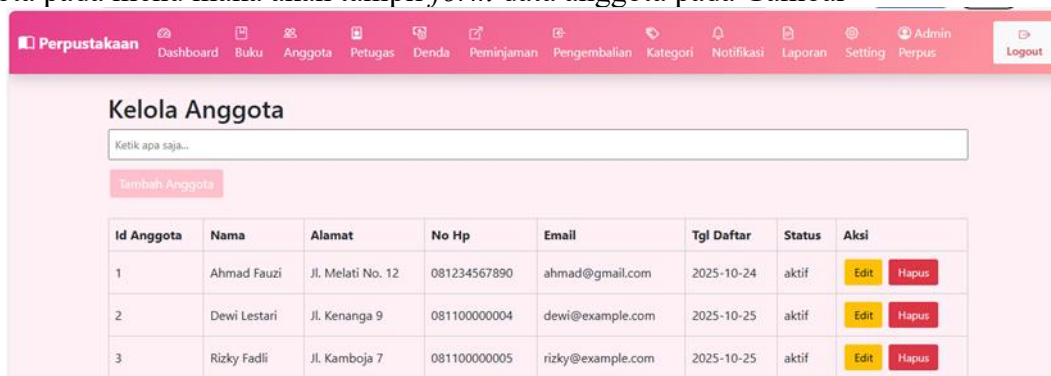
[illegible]

Perpustakaan Dashboard Buku Anggota Petugas Denda Peminjaman Pengembalian Kategori Notifikasi Laporan Setting Admin Perpus Logout

Kelola Anggota

Ketik apa saja...

Tambah Anggota

| Id Anggota | Nama | Alamat | No Hp | Email | Tgl Daftar | Status | Aksi |
|---|---|---|---|---|---|---|---|
| 1 | Ahmad Fauzi | Jl. Melati No. 12 | 081234567890 | ahmad@gmail.com | 2025-10-24 | aktif | Edit Hapus |
| 2 | Dewi Lestari | Jl. Kenanga 9 | 081100000004 | dewi@example.com | 2025-10-25 | aktif | Edit Hapus |
| 3 | Rizky Fadli | Jl. Kamboja 7 | 081100000005 | rizky@example.com | 2025-10-25 | aktif | Edit Hapus |